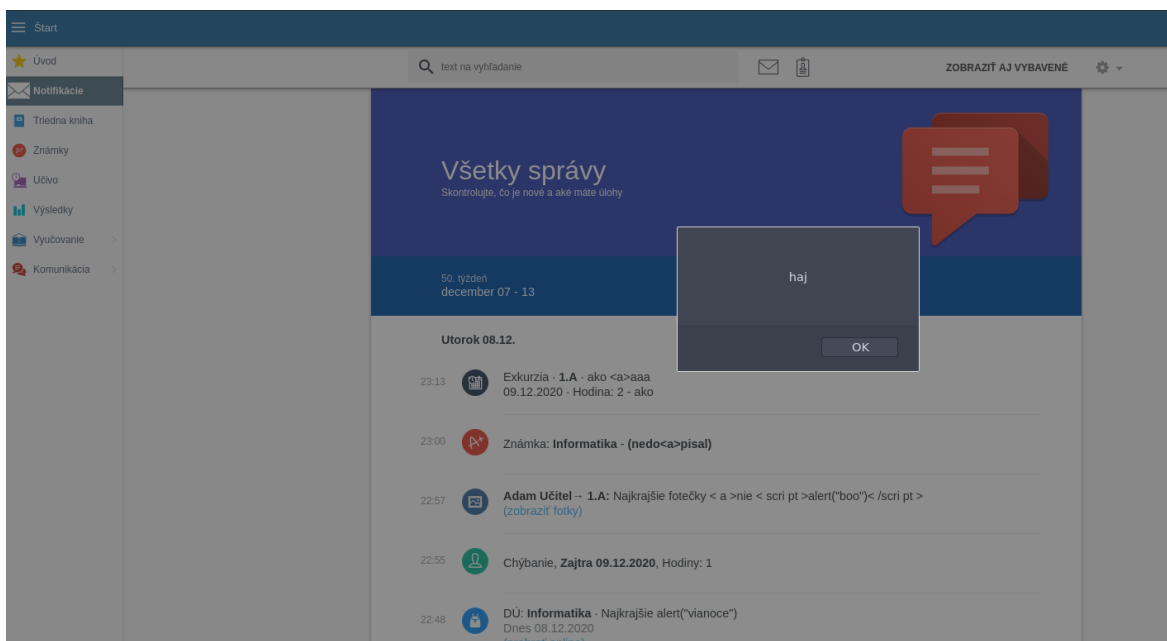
Štart

Úvod
Notifikácie
Triedna kniha
Známky
Učivo
Výsledky
Vyučovanie
Komunikácia

text na vyhľadanie

ZOBRAZIŤ AJ VYBAVENÉ

Všetky správy
Skontrolujte, čo je nové a aké máte úlohy

50. týždeň
december 07 - 13

haj

OK

Utorok 08.12.

23:13 Exkurzia · 1.A · ako <a>aaa
09.12.2020 · Hodina: 2 - ako

23:00 Známka: Informatika - (nedo<a>pisal)

22:57 Adam Učitel → 1.A: Najkrajšie fotečky < a >nie < scri pt >alert("boo")< /scri pt >
(zobraziť fotky)

22:55 Chýbanie, Zajtra 09.12.2020, Hodiny: 1

22:48 DÚ: Informatika · Najkrajšie alert("vianoce")
Dnes 08.12.2020
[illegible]